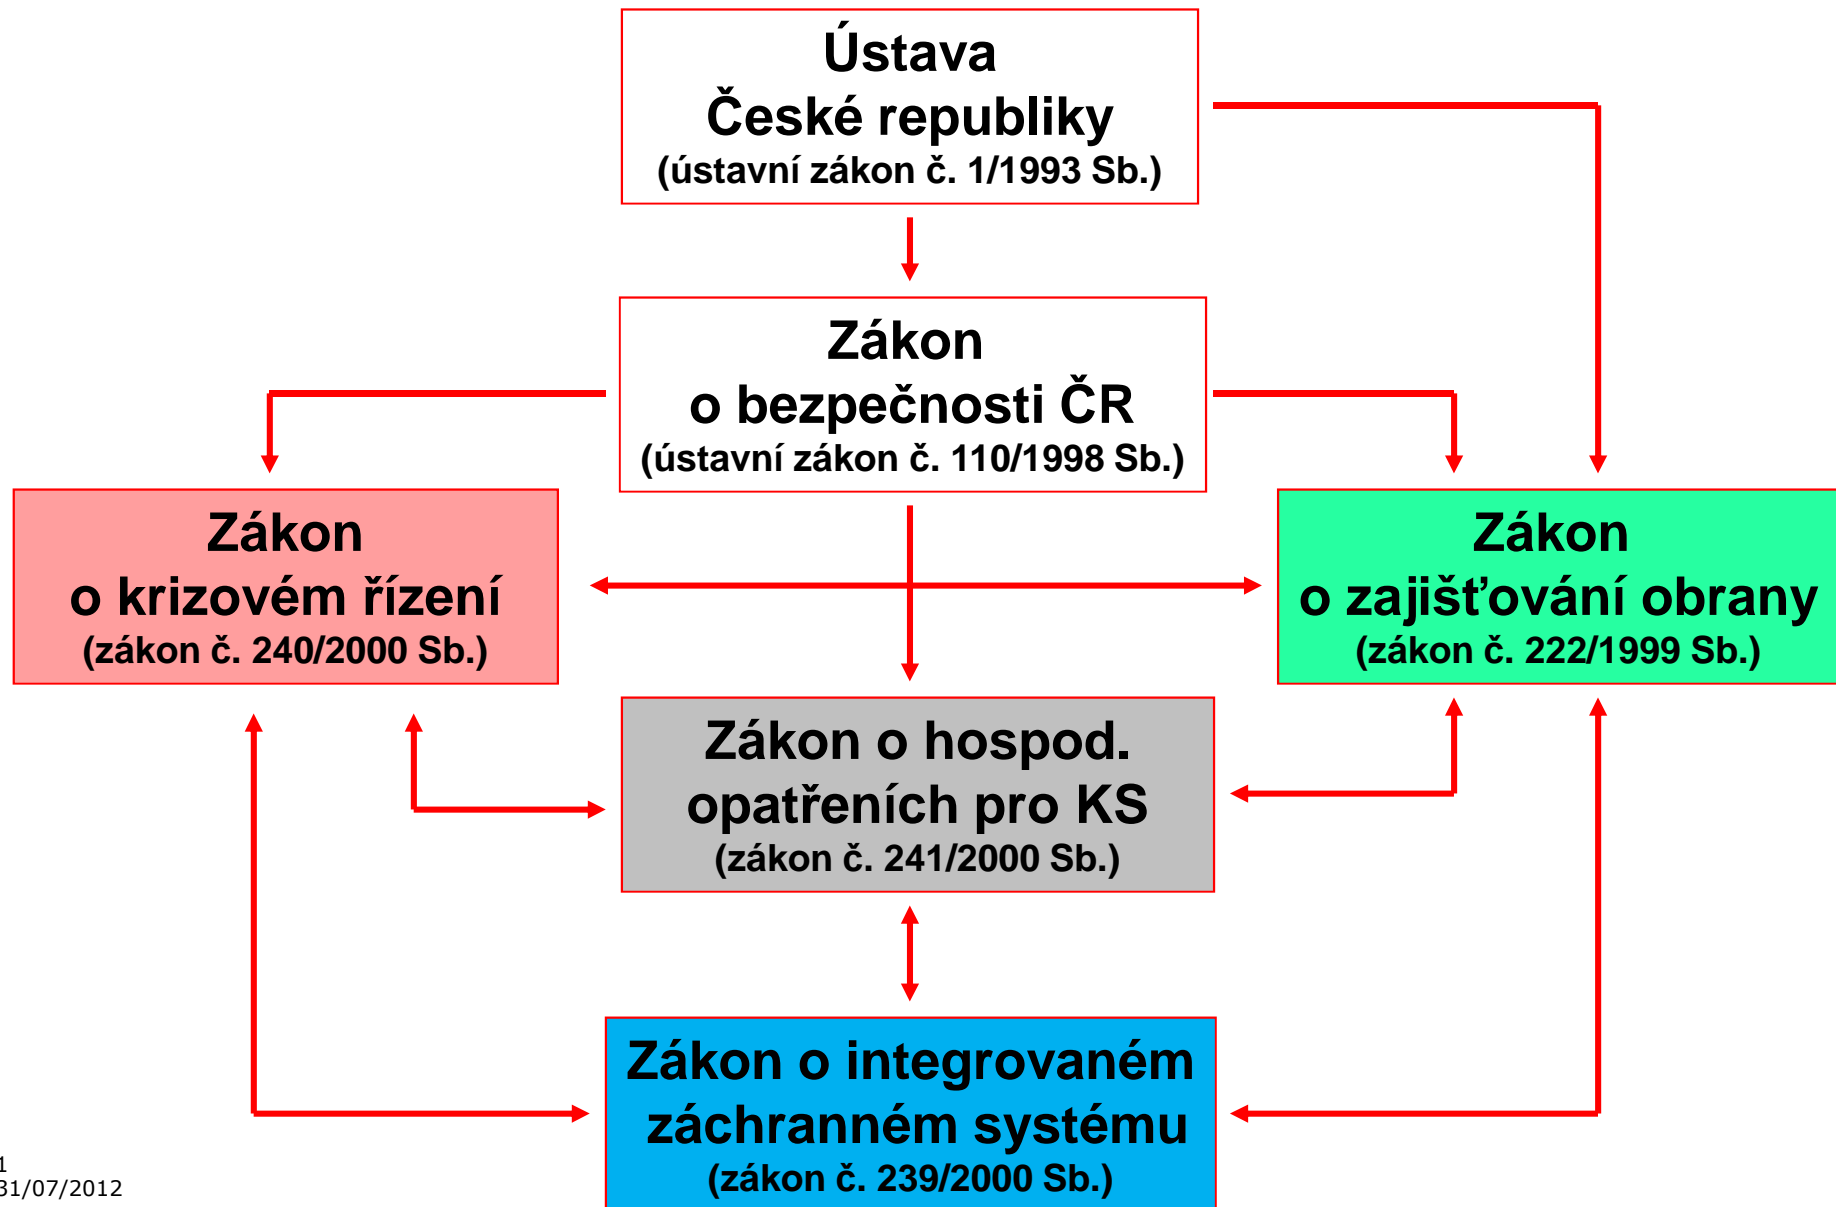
Ústava
České republiky
(ústavní zákon č. 1/1993 Sb.)

Zákon
o bezpečnosti ČR
(ústavní zákon č. 110/1998 Sb.)

Zákon
o krizovém řízení
(zákon č. 240/2000 Sb.)

Zákon
o zajišťování obrany
(zákon č. 222/1999 Sb.)

Zákon o hospod.
opatřeních pro KS
(zákon č. 241/2000 Sb.)

Zákon o integrovaném
záchranném systému
(zákon č. 239/2000 Sb.)

1
31/07/2012